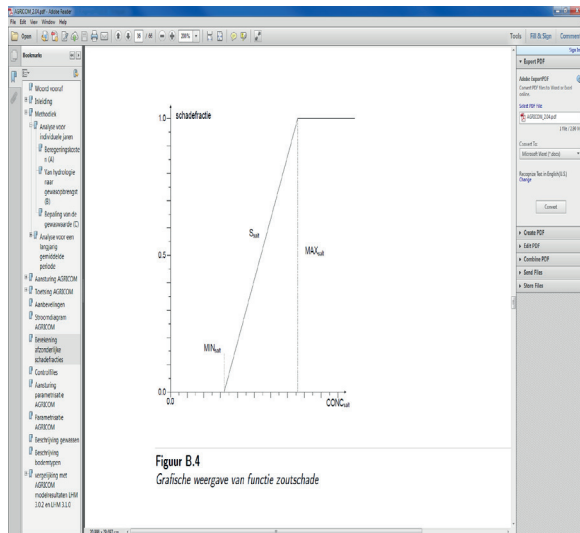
AGRICOM_2.04.pdf - Adobe Reader
File Edit View Window Help
Open
36 / 46
200%
Tools Fill & Sign Comment
Bookmarks
Woord vooraf
Inleiding
Methodiek
Analyse voor individuele jaren
Beregeningskosten (A)
Van hydrologie naar gewasopbrengst (B)
Bepaling van de gewaswaarde (C)
Analyse voor een langjarig gemiddelde periode
Aansturing AGRICOM
Toetsing AGRICOM
Aanbevelingen
Stroomdiagram AGRICOM
Berekening afzonderlijke schadefracties
Controlfiles
Aansturing parametrisatie AGRICOM
Parametrisatie AGRICOM
Beschrijving gewassen
Beschrijving bodemtypen
vergelijking met AGRICOM modelresultaten LHM 3.0.2 en LHM 3.1.0
Sign In
Export PDF
Adobe ExportPDF
Convert PDF files to Word or Excel online.
Select PDF File:
AGRICOM_2.04.pdf
1 File / 2.38 MB
Convert To:
Microsoft Word (*.docx)
Recognize Text in English(U.S.)
Change
Convert
Create PDF
Edit PDF
Combine PDF
Send Files
Store Files
1.0 schadefractie
0.5
0.0
0.0
$S_{salt}$
$MAX_{salt}$
$MIN_{salt}$
$CONC_{salt}$
Figuur B.4
Grafische weergave van functie zoutschade